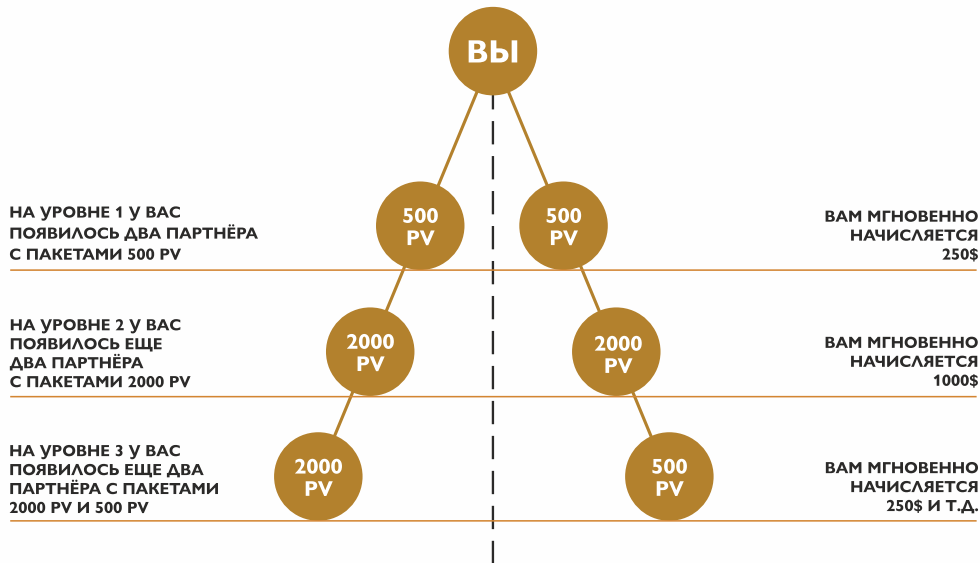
ВЫ

НА УРОВНЕ 1 У ВАС ПОЯВИЛОСЬ ДВА ПАРТНЁРА С ПАКЕТАМИ 500 PV

500 PV

500 PV

ВАМ МГНОВЕННО НАЧИСЛЯЕТСЯ 250$

НА УРОВНЕ 2 У ВАС ПОЯВИЛОСЬ ЕЩЕ ДВА ПАРТНЁРА С ПАКЕТАМИ 2000 PV

2000 PV

2000 PV

ВАМ МГНОВЕННО НАЧИСЛЯЕТСЯ 1000$

НА УРОВНЕ 3 У ВАС ПОЯВИЛОСЬ ЕЩЕ ДВА ПАРТНЁРА С ПАКЕТАМИ 2000 PV И 500 PV

2000 PV

500 PV

ВАМ МГНОВЕННО НАЧИСЛЯЕТСЯ 250$ И Т.Д.